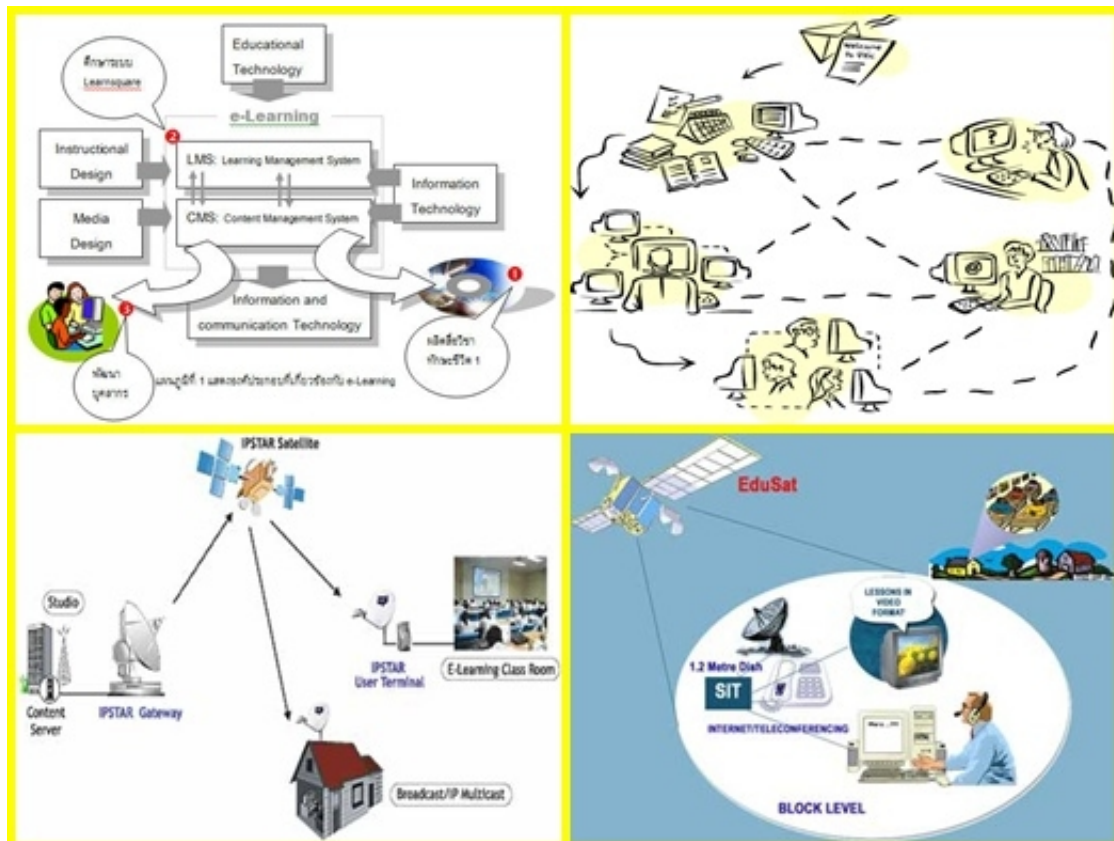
ศึกษาระบบ Learnsquare

Educational Technology

e-Learning

Instructional Design

LMS: Learning Management System

Information Technology

Media Design

CMS: Content Management System

Information and communication Technology

พัฒนาบุคลากร

ผลิตสื่อวิชาทักษะชีวิต 1

แผนภูมิที่ 1 แสดงองค์ประกอบที่เกี่ยวข้องกับ e-Learning

Welcome to VHL

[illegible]

IPSTAR Satellite

Studio

Content Server

IPSTAR Gateway

IPSTAR User Terminal

E-Learning Class Room

Broadcast/IP Multicast

EduSat

LESSONS IN VIDEO FORMAT

1.2 Metre Dish

SIT

INTERNET/TELECONFERENCING

BLOCK LEVEL